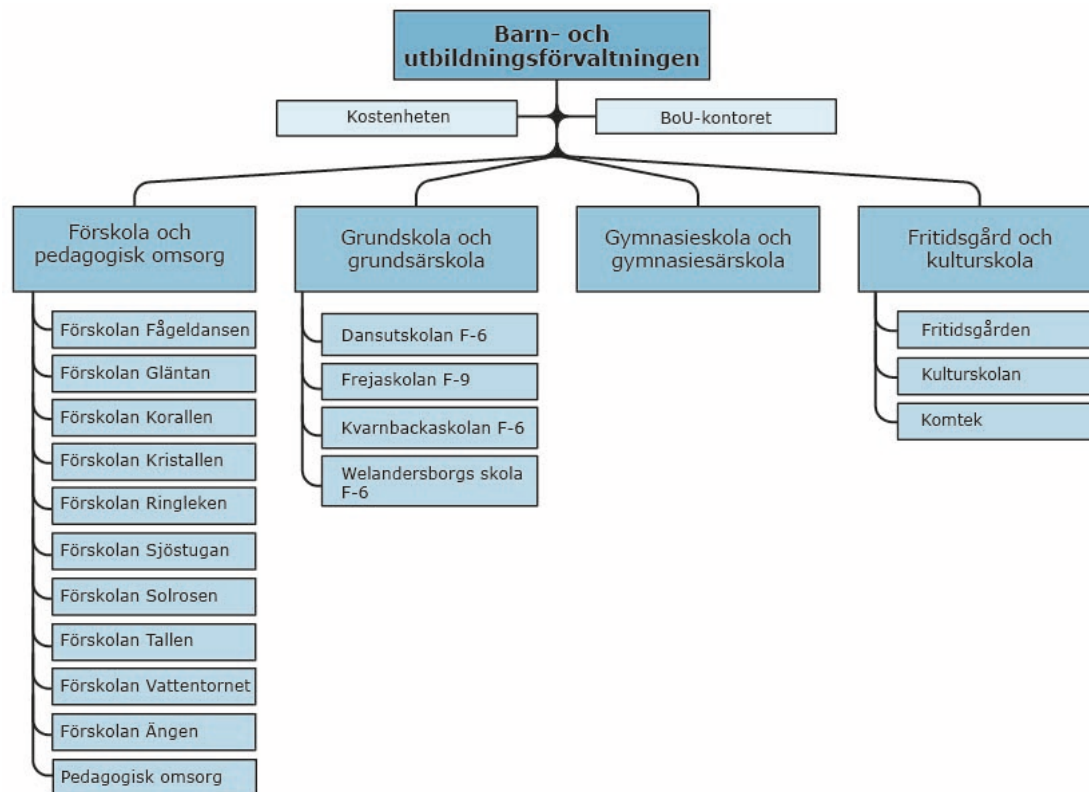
Barn- och utbildningsförvaltningen

Kostenheten

BoU-kontoret

Förskola och pedagogisk omsorg

Förskolan Fågeldansen
Förskolan Gläntan
Förskolan Korallen
Förskolan Kristallen
Förskolan Ringleken
Förskolan Sjöstugan
Förskolan Solrosen
Förskolan Tallen
Förskolan Vattentornet
Förskolan Ängen
Pedagogisk omsorg

Grundskola och grundsärskola

Dansutskolan F-6
Frejaskolan F-9
Kvarnbackaskolan F-6
Welandersborgs skola F-6

Gymnasieskola och gymnasiesärskola

Fritidsgård och kulturskola

Fritidsgården
Kulturskolan
Komtek